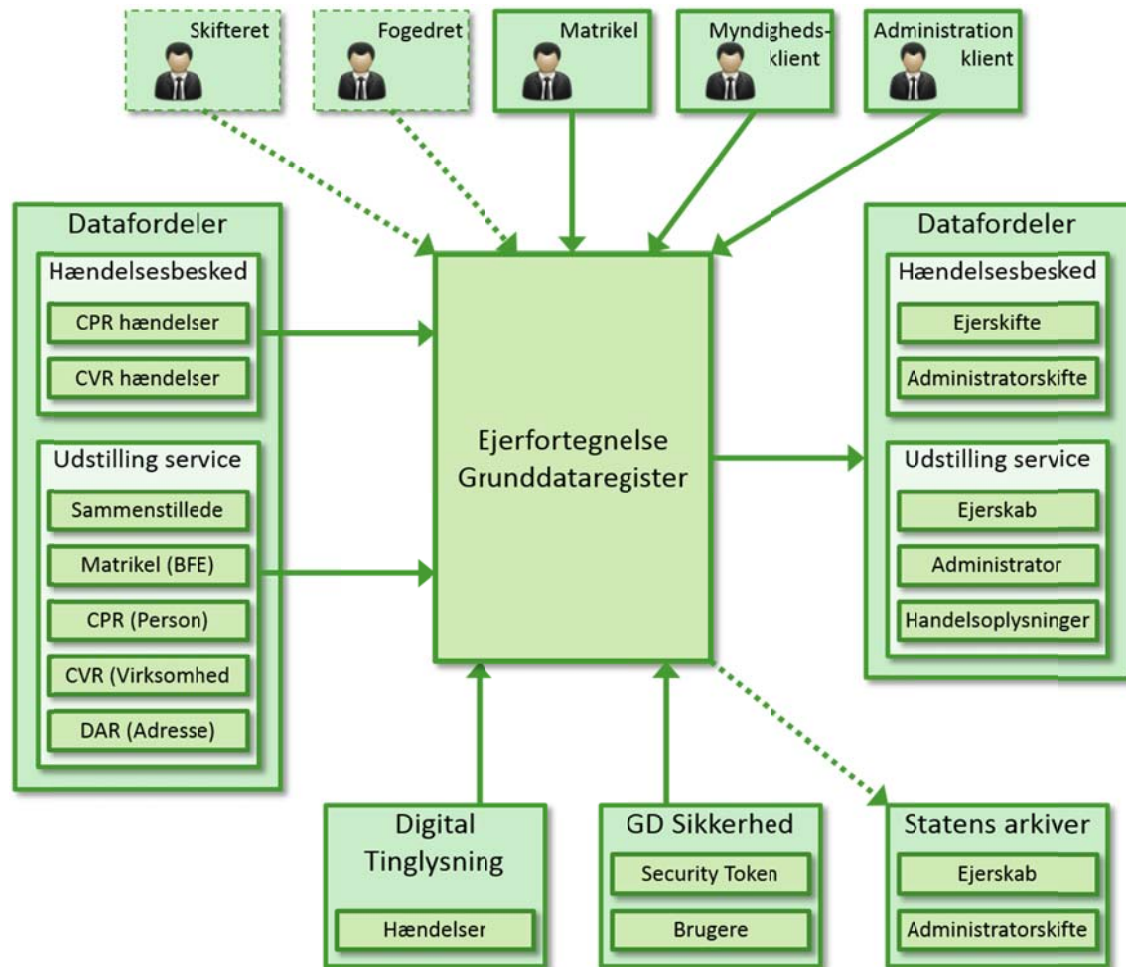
Skifteret

Fogedret

Matrikel

Myndigheds-klient

Administration klient

Datafordeler

Hændelsesbesked

CPR hændelser

CVR hændelser

Udstilling service

Sammenstillede

Matrikel (BFE)

CPR (Person)

CVR (Virksomhed

DAR (Adresse)

Ejerfortegnelse Grunddataregister

Datafordeler

Hændelsesbesked

Ejerskifte

Administratorskifte

Udstilling service

Ejerskab

Administrator

Handelsoplysninger

Digital Tinglysning

Hændelser

GD Sikkerhed

Security Token

Brugere

Statens arkiver

Ejerskab

Administratorskifte